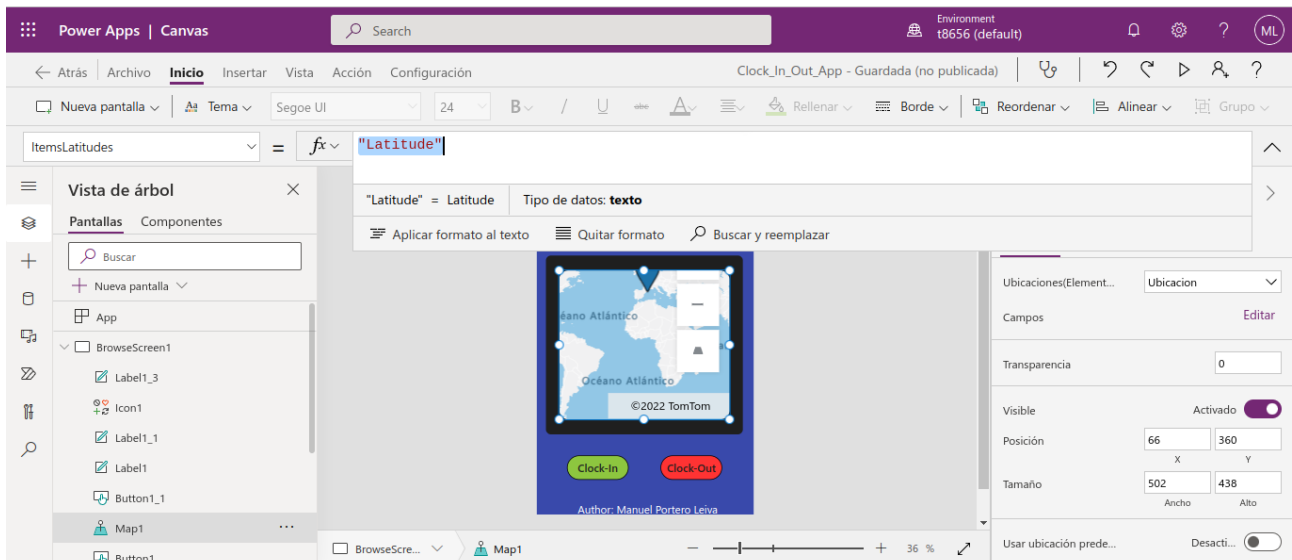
Power Apps | Canvas

Search

Environment
t8656 (default)

ML

← Atrás | Archivo Inicio Insertar Vista Acción Configuración

Clock_In_Out_App - Guardada (no publicada)

Nueva pantalla | Tema | Segoe UI | 24 | B | / | U | Rellenar | Borde | Reordenar | Alinear | Grupo

ItemsLatitudes

= $fx$

"Latitude"

"Latitude" = Latitude

Tipo de datos: texto

Aplicar formato al texto

Quitar formato

Buscar y reemplazar

Vista de árbol

Pantallas Componentes

Buscar

Nueva pantalla

App

BrowseScreen1

Label1_3

Icon1

Label1_1

Label1

Button1_1

Map1

Button1

Océano Atlántico

Océano Atlántico

©2022 TomTom

Clock-In

Clock-Out

Author: Manuel Portero Leiva

BrowseScre...

Map1

36 %

Ubicaciones(Element...

Ubicacion

Campos

Editar

Transparencia

0

Visible

Activado

Posición

66

360

X

Y

Tamaño

502

438

Ancho

Alto

Usar ubicación prede...

Desacti...